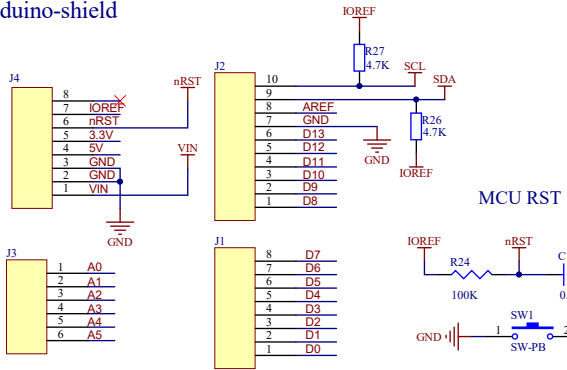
duino-shield

IOREF
R27
4.7K
SCL
SDA

J4
8
7 IOREF
6 nRST
5 3.3V
4 5V
3 GND
2 GND
1 VIN

nRST
VIN
GND

J2
10
9
8 AREF
7 GND
6 D13
5 D12
4 D11
3 D10
2 D9
1 D8

GND
R26
4.7K
IOREF

MCU RST

J3
1 A0
2 A1
3 A2
4 A3
5 A4
6 A5

J1
8 D7
7 D6
6 D5
5 D4
4 D3
3 D2
2 D1
1 D0

IOREF
R24
100K
nRST
C
0.
GND
1
SW1
SW-PB
2